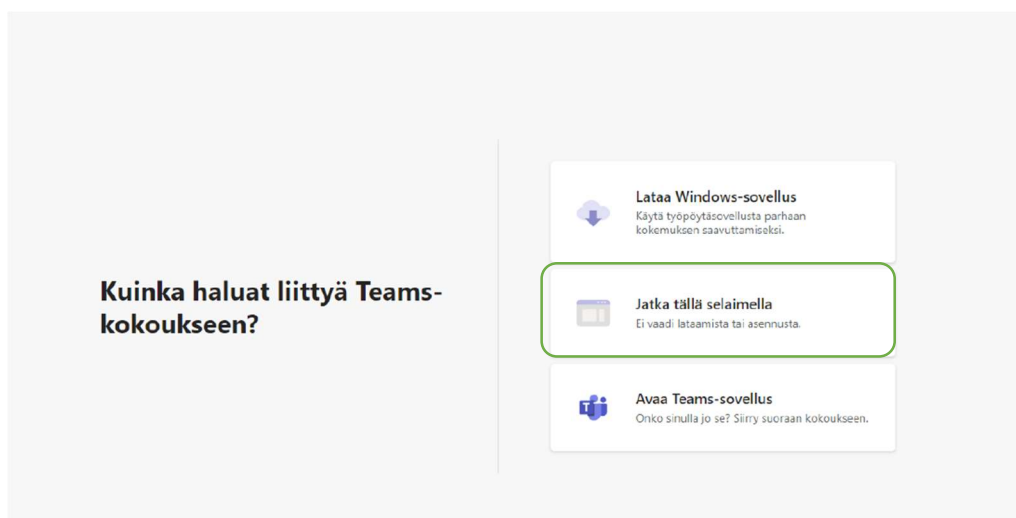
Kuinka haluat liittyä Teams-kokoukseen?

Lataa Windows-sovellus
Käytä työpöytäsovellusta parhaan kokemuksen saavuttamiseksi.

Jatka tällä selaimella
Ei vaadi lataamista tai asennusta.

Avaa Teams-sovellus
Onko sinulla jo se? Siirry suoraan kokoukseen.